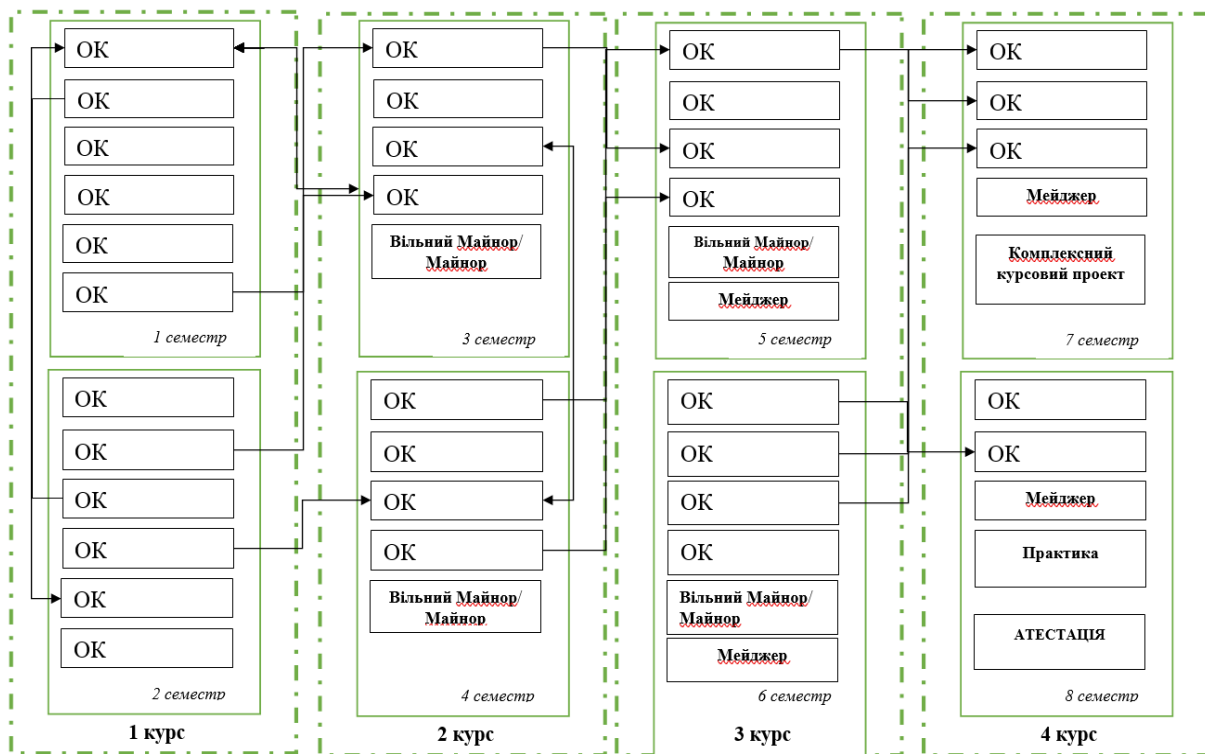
ОК
ОК
ОК
ОК
ОК
ОК
1 семестр

ОК
ОК
ОК
ОК
ОК
ОК
2 семестр

1 курс

ОК
ОК
ОК
ОК
Вільний Майнор/ Майнор
3 семестр

ОК
ОК
ОК
ОК
Вільний Майнор/ Майнор
4 семестр

2 курс

ОК
ОК
ОК
ОК
Вільний Майнор/ Майнор
Мейджер
5 семестр

ОК
ОК
ОК
ОК
Вільний Майнор/ Майнор
Мейджер
6 семестр

3 курс

ОК
ОК
ОК
Мейджер
Комплексний курсовий проект
7 семестр

ОК
ОК
Мейджер
Практика
АТЕСТАЦІЯ
8 семестр

4 курс